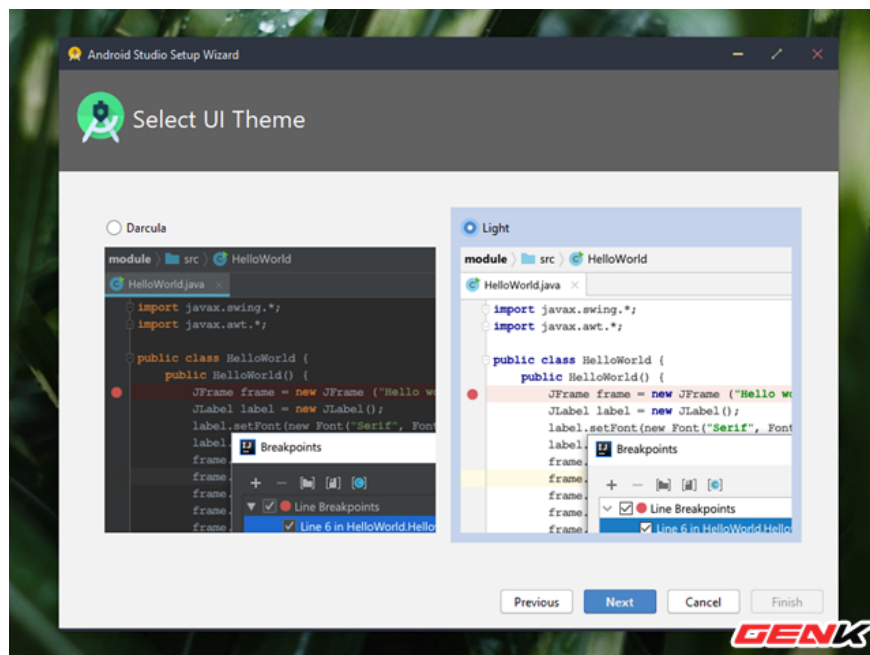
Android Studio Setup Wizard

Select UI Theme

Darcula

module src HelloWorld

HelloWorld.java

import javax.swing.*;
import javax.awt.*;

public class HelloWorld {
public HelloWorld() {
JFrame frame = new JFrame ("Hello wo
JLabel label = new JLabel();
label.setFont(new Font("Serif", Font
label.
frame.
frame.
frame.
frame.
frame.

Breakpoints

Line Breakpoints
Line 6 in HelloWorld.Hello

Light

module src HelloWorld

HelloWorld.java

import javax.swing.*;
import javax.awt.*;

public class HelloWorld {
public HelloWorld() {
JFrame frame = new JFrame ("Hello wo
JLabel label = new JLabel();
label.setFont(new Font("Serif", Font
label.
frame.
frame.
frame.
frame.
frame.

Breakpoints

Line Breakpoints
Line 6 in HelloWorld.Hello

Previous Next Cancel Finish

GENK